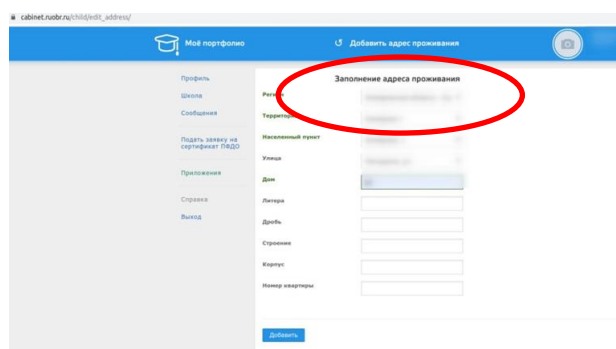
cabinet.ruobr.ru/child/edit_address/

Моё портфолио

Добавить адрес проживания

Профиль
Школа
Сообщения
Подать заявку на сертификат ПФДО
Приложения
Справка
Выход

Заполнение адреса проживания

Регион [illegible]
Территория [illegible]
Населенный пункт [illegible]
Улица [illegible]
Дом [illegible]
Литера
Дробь
Строение
Корпус
Номер квартиры

Добавить